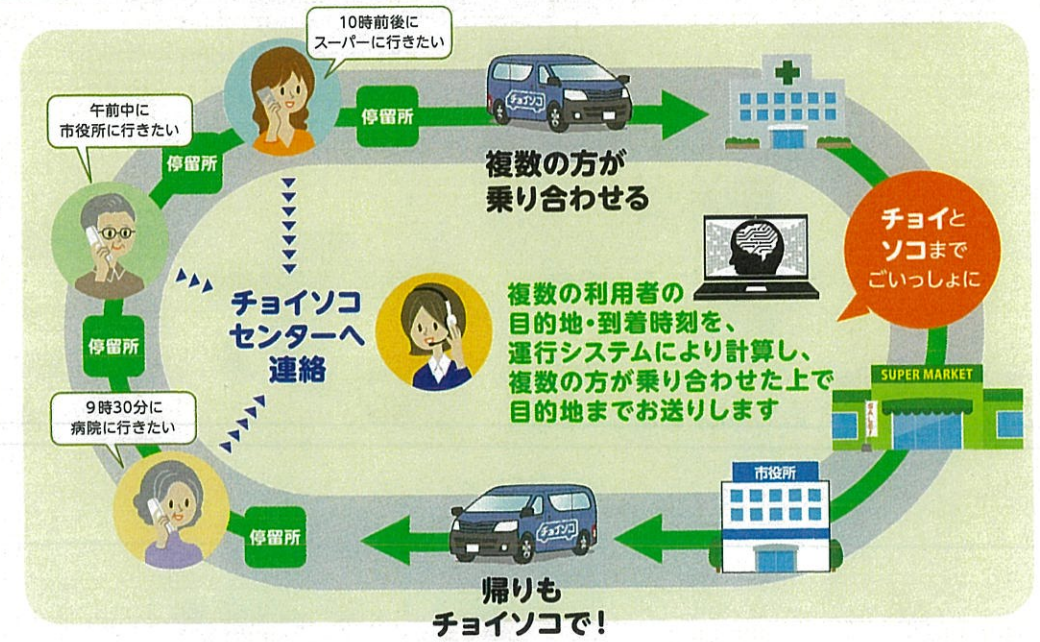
10時前後に
スーパーに行きたい

午前中に
市役所に行きたい

停留所

停留所

複数の方が
乗り合わせる

チョイと
ソコまで
ごいっしょに

チョイソコ
センターへ
連絡

複数の利用者の
目的地・到着時刻を、
運行システムにより計算し、
複数の方が乗り合わせた上で
目的地までお送りします

停留所

SUPER MARKET

9時30分に
病院に行きたい

市役所

停留所

帰りも
チョイソコで！